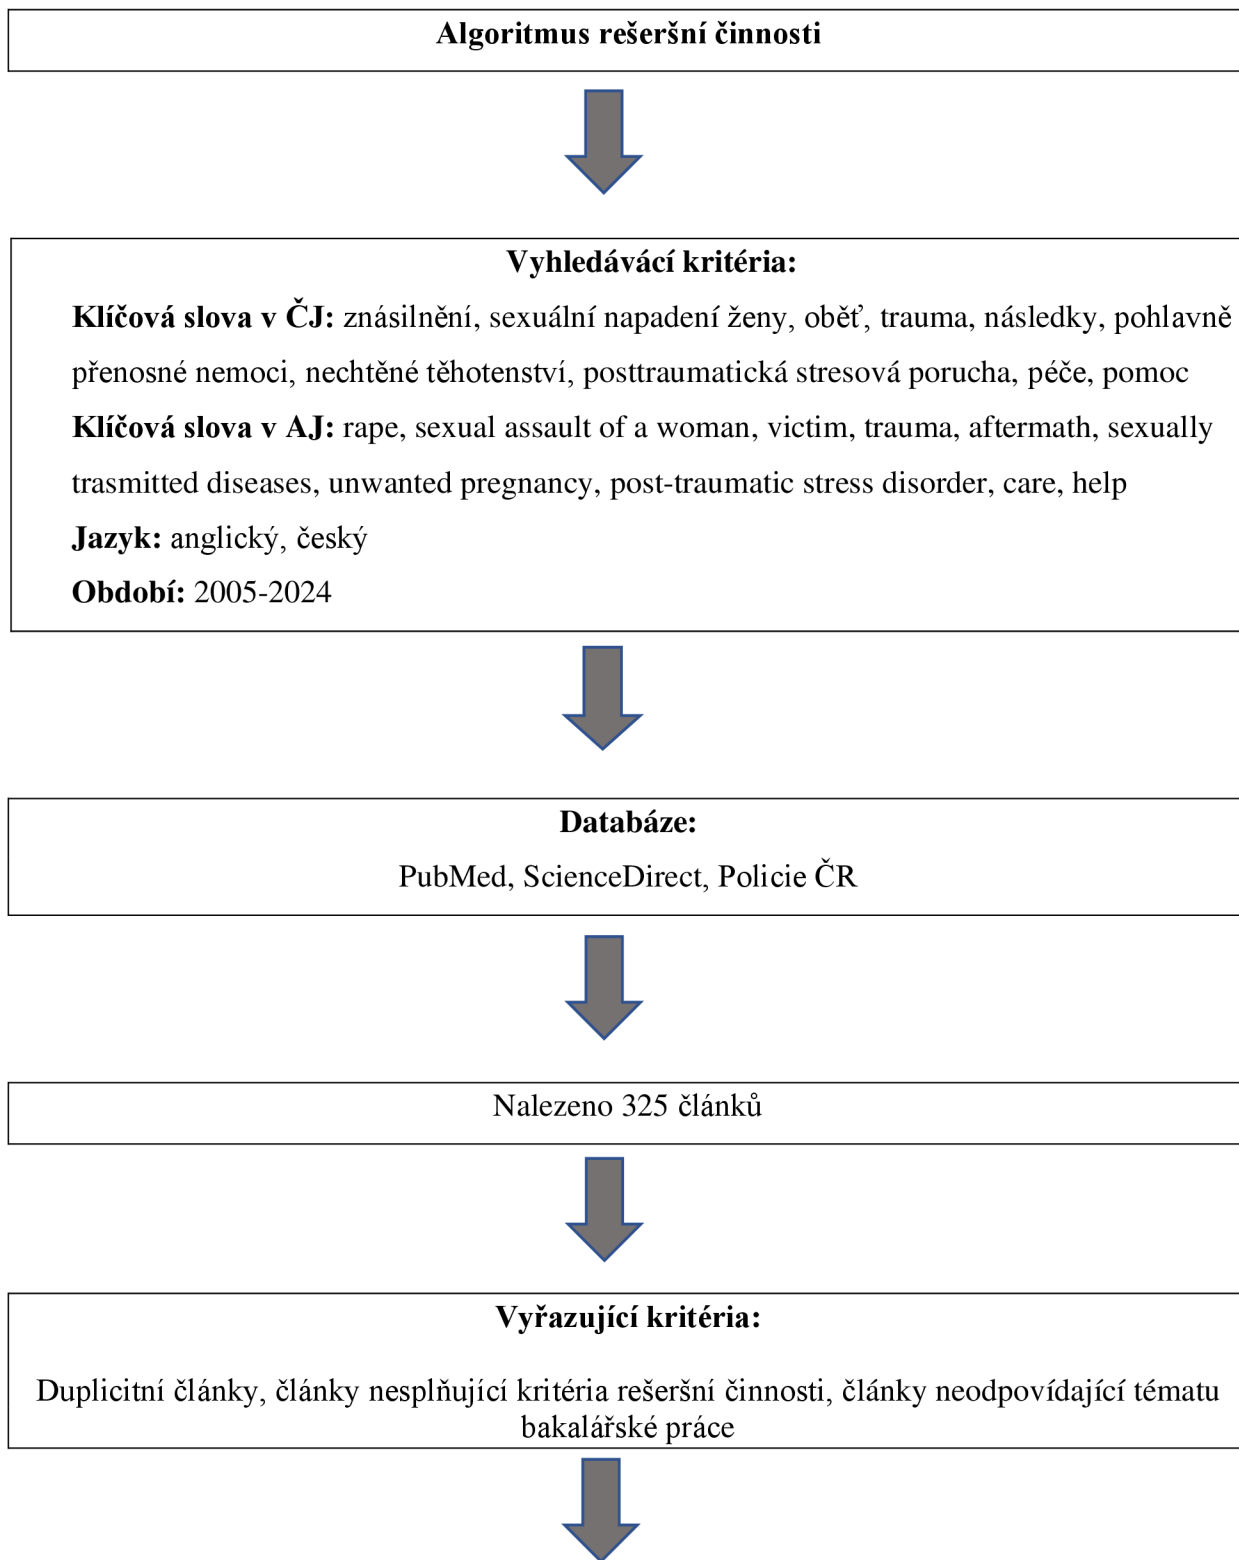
Algoritmus rešeršní činnosti

Vyhledávací kritéria:

Klíčová slova v ČJ: znásilnění, sexuální napadení ženy, oběť, trauma, následky, pohlavně přenosné nemoci, nechtěné těhotenství, posttraumatická stresová porucha, péče, pomoc

Klíčová slova v AJ: rape, sexual assault of a woman, victim, trauma, aftermath, sexually trasmitted diseases, unwanted pregnancy, post-traumatic stress disorder, care, help

Jazyk: anglický, český

Období: 2005-2024

Databáze:

PubMed, ScienceDirect, Policie ČR

Nalezeno 325 článků

Vyřazující kritéria:

Duplicitní články, články nesplňující kritéria rešeršní činnosti, články neodpovídající tématu bakalářské práce